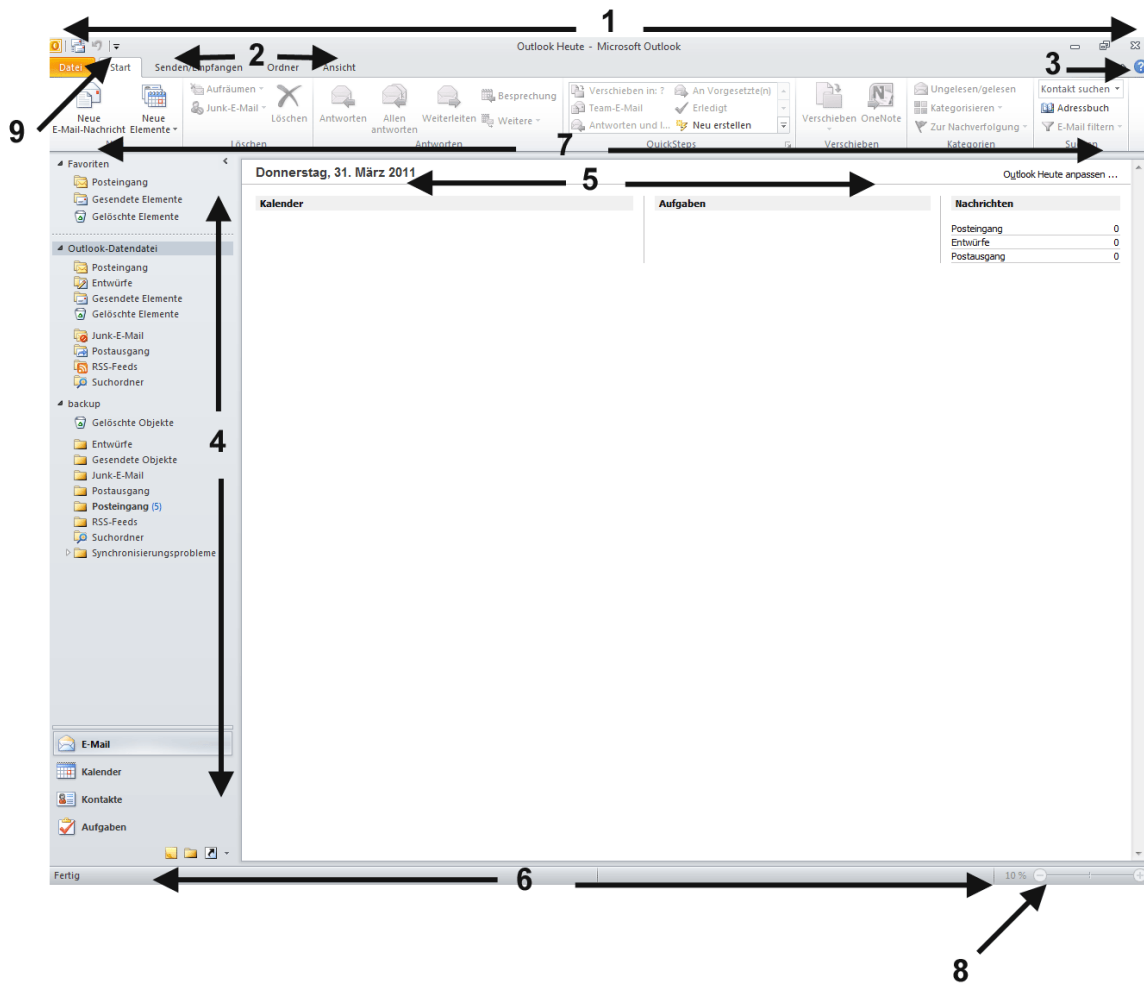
1

Outlook Heute - Microsoft Outlook

Datei Start Senden/Empfangen 2 Ordner Ansicht 3

9

Neue E-Mail-Nachricht
Neue Elemente
Aufräumen
Junk-E-Mail
Löschen
Löschen

Antworten
Allen antworten
Weiterleiten
Besprechung
Weitere
Antworten

Verschieben in: ?
Team-E-Mail
Antworten und l...
An Vorgesetzte(n)
Erledigt
Neu erstellen
QuickSteps

Verschieben
OneNote
Verschieben

Ungelesen/gelesen
Kategorisieren
Zur Nachverfolgung
Kategorien

Kontakt suchen
Adressbuch
E-Mail filtern
Suchen

7

Favoriten
Posteingang
Gesendete Elemente
Gelöschte Elemente

Outlook-Datendatei
Posteingang
Entwürfe
Gesendete Elemente
Gelöschte Elemente
Junk-E-Mail
Postausgang
RSS-Feeds
Suchordner

backup
Gelöschte Objekte
Entwürfe
Gesendete Objekte
Junk-E-Mail
Postausgang
Posteingang (5)
RSS-Feeds
Suchordner
Synchronisierungsprobleme

4

E-Mail
Kalender
Kontakte
Aufgaben

Donnerstag, 31. März 2011
5
Outlook Heute anpassen ...

Kalender

Aufgaben

Nachrichten

| Posteingang | 0 |
|---|---|
| Entwürfe | 0 |
| Postausgang | 0 |

Fertig
6
10 %

8